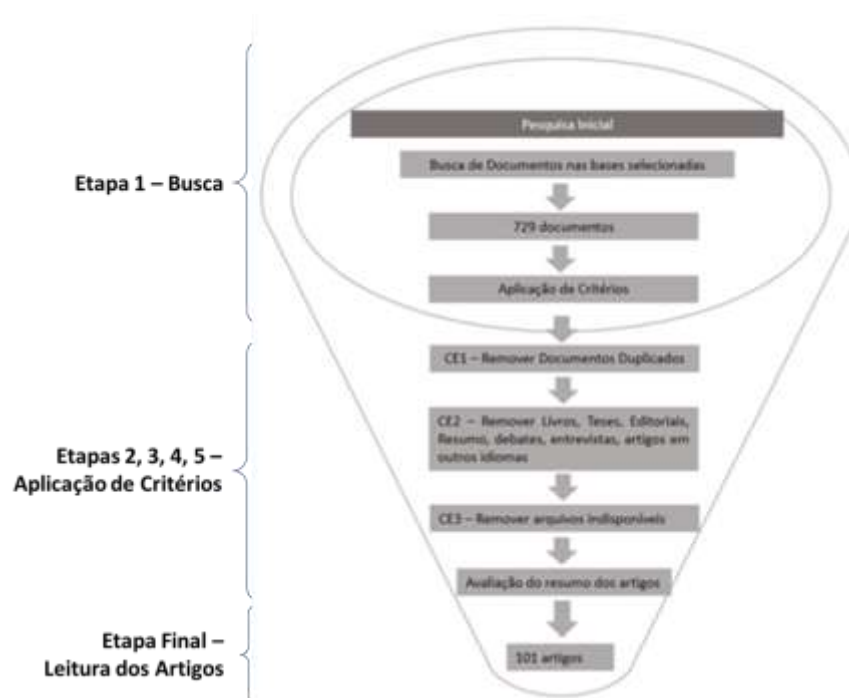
Etapa 1 – Busca

Etapas 2, 3, 4, 5 – Aplicação de Critérios

Etapa Final – Leitura dos Artigos

Pesquisa Inicial

Busca de Documentos nas bases selecionadas

729 documentos

Aplicação de Critérios

CE1 – Remover Documentos Duplicados

CE2 – Remover Livros, Teses, Editoriais, Resumo, debates, entrevistas, artigos em outros idiomas

CE3 – Remover arquivos indisponíveis

Avaliação do resumo dos artigos

101 artigos